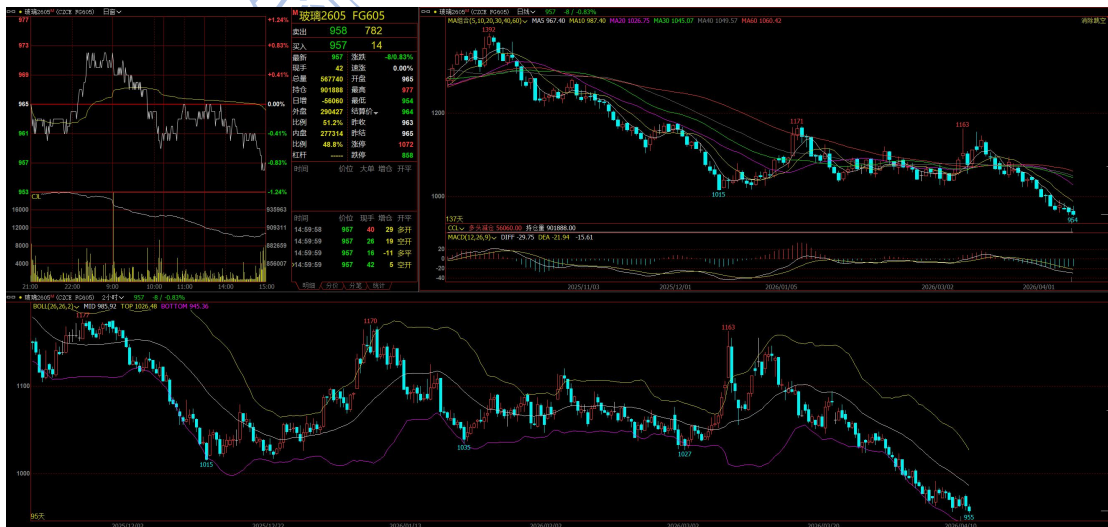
玻璃2605 (CZCE FG605) 日盘
977 +1.24%
973 +0.83%
969 +0.41%
965 0.00%
961 -0.41%
957 -0.83%
953 -1.24%
CJL
16000 935963
12000 909311
8000 882659
4000 856007
21:00 22:00 9:00 10:00 11:00 14:00 15:00

玻璃2605 FG605
卖出 958 782
买入 957 14
最新 957 涨跌 -8/-0.83%
现手 42 速涨 0.00%
总量 567740 开盘 965
持仓 901888 最高 977
日增 -56060 最低 954
外盘 290427 结算价 964
比例 51.2% 昨收 963
内盘 277314 昨结 965
比例 48.8% 涨停 1072
红杆 ----- 跌停 858

| 时间 | 价位 | 现手 | 增仓 | 开平 |
|---|---|---|---|---|
| 14:59:59 | 957 | 40 | 29 | 多开 |
| 14:59:59 | 957 | 26 | 19 | 空开 |
| 14:59:59 | 957 | 16 | -11 | 多平 |
| 14:59:59 | 957 | 42 | 5 | 空开 |

明细 分价 大单 统计

玻璃2605 (CZCE FG605) 日线 957 -8 / -0.83%
MA组合(5,10,20,30,40,60) MA5 967.40 MA10 987.40 MA20 1026.75 MA30 1045.07 MA40 1049.57 MA60 1060.42
两阶卖空
1392
1200
1171
1163
1015
1000
954
137天
CCL 多头减仓 56060.00 持仓量 901888.00
MACD(12,26,9) DIFF -29.75 DEA -21.94 -15.61
40
20
0
-20
-40
2025/11/01 2025/12/01 2026/01/05 2026/02/02 2026/04/01

玻璃2605 (CZCE FG605) 2小时 957 -8 -0.83%
BOLL(26,26,2) MID 985.92 TOP 1026.48 BOTTOM 945.36
1177
1170
1163
1100
1015
1035
1027
1000
955
95天
2025/12/03 2025/12/22 2026/01/13 2026/02/02 2026/03/03 2026/03/20 2026/04/10